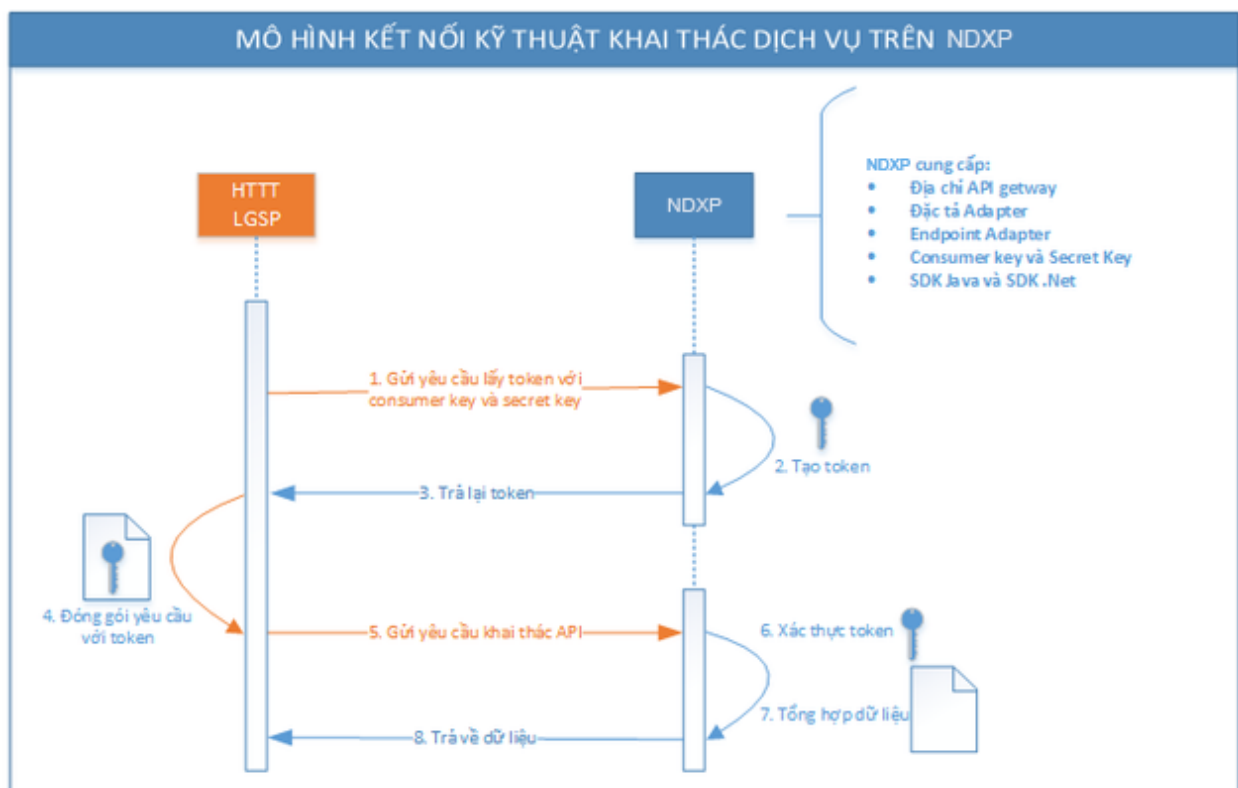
MÔ HÌNH KẾT NỐI KỸ THUẬT KHAI THÁC DỊCH VỤ TRÊN NDXP

HTTT
LGSP

NDXP

NDXP cung cấp:
- Địa chỉ API getway
- Đặc tả Adapter
- Endpoint Adapter
- Consumer key và Secret Key
- SDK Java và SDK .Net

1. Gửi yêu cầu lấy token với consumer key và secret key

2. Tạo token

3. Trả lại token

4. Đóng gói yêu cầu với token

5. Gửi yêu cầu khai thác API

6. Xác thực token

7. Tổng hợp dữ liệu

8. Trả về dữ liệu